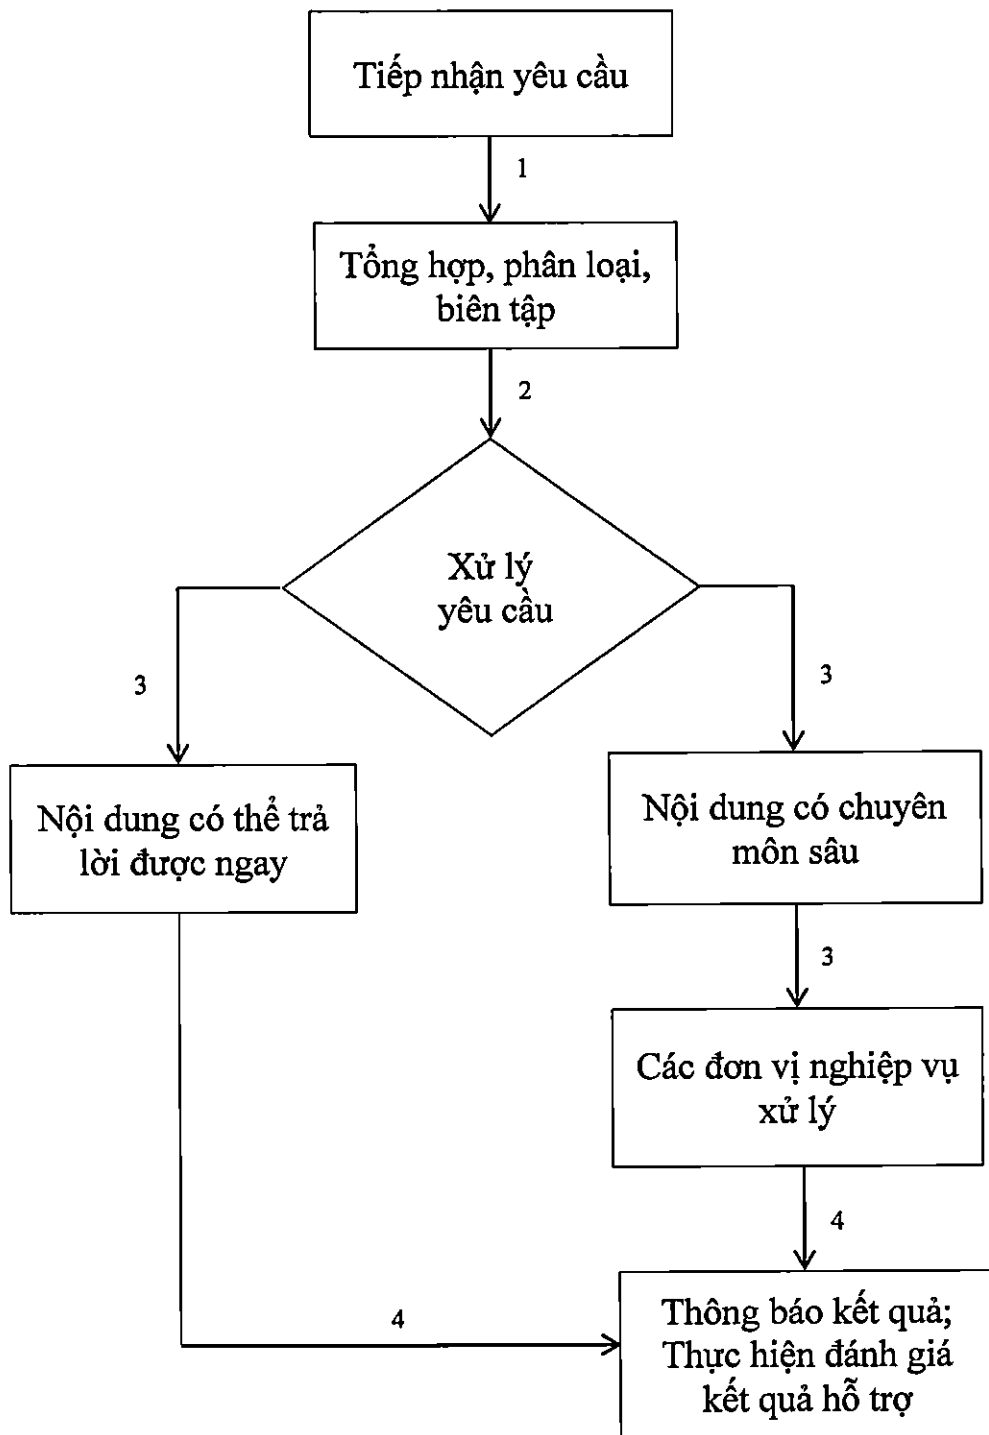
Tiếp nhận yêu cầu

1

Tổng hợp, phân loại, biên tập

2

Xử lý yêu cầu

3

3

Nội dung có thể trả lời được ngay

Nội dung có chuyên môn sâu

3

Các đơn vị nghiệp vụ xử lý

4

4

Thông báo kết quả; Thực hiện đánh giá kết quả hỗ trợ